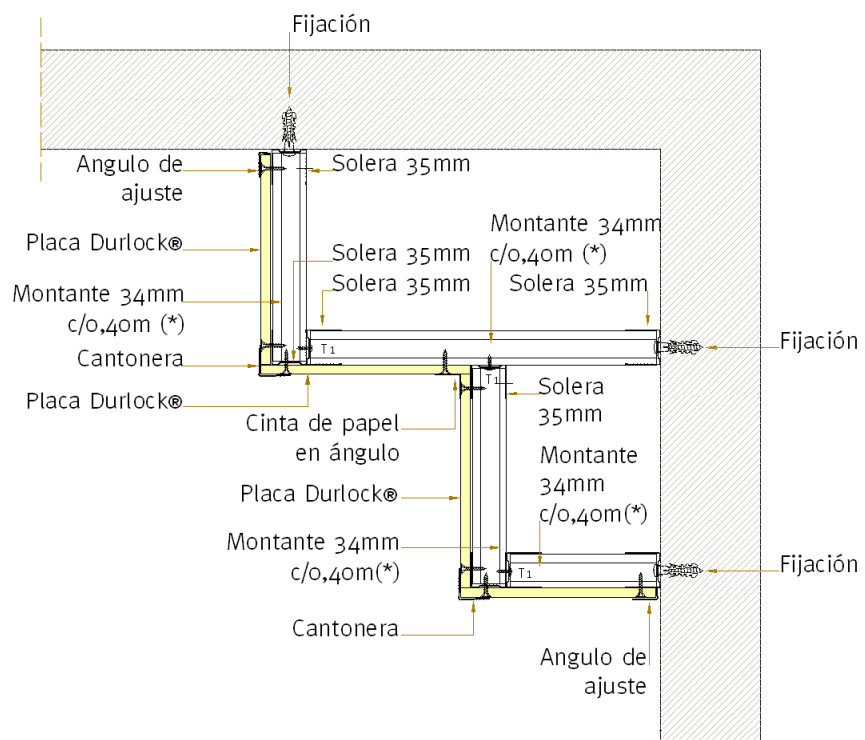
Fijación

Angulo de ajuste

Solera 35mm

Placa Durlock®

Montante 34mm c/o,40m (*)

Solera 35mm

Solera 35mm

Solera 35mm

Montante 34mm c/o,40m (*)

Fijación

Cantonera

T1

T1

Solera 35mm

Placa Durlock®

Cinta de papel en ángulo

Montante 34mm c/o,40m(*)

Placa Durlock®

Montante 34mm c/o,40m(*)

T1

Fijación

Cantonera

Angulo de ajuste